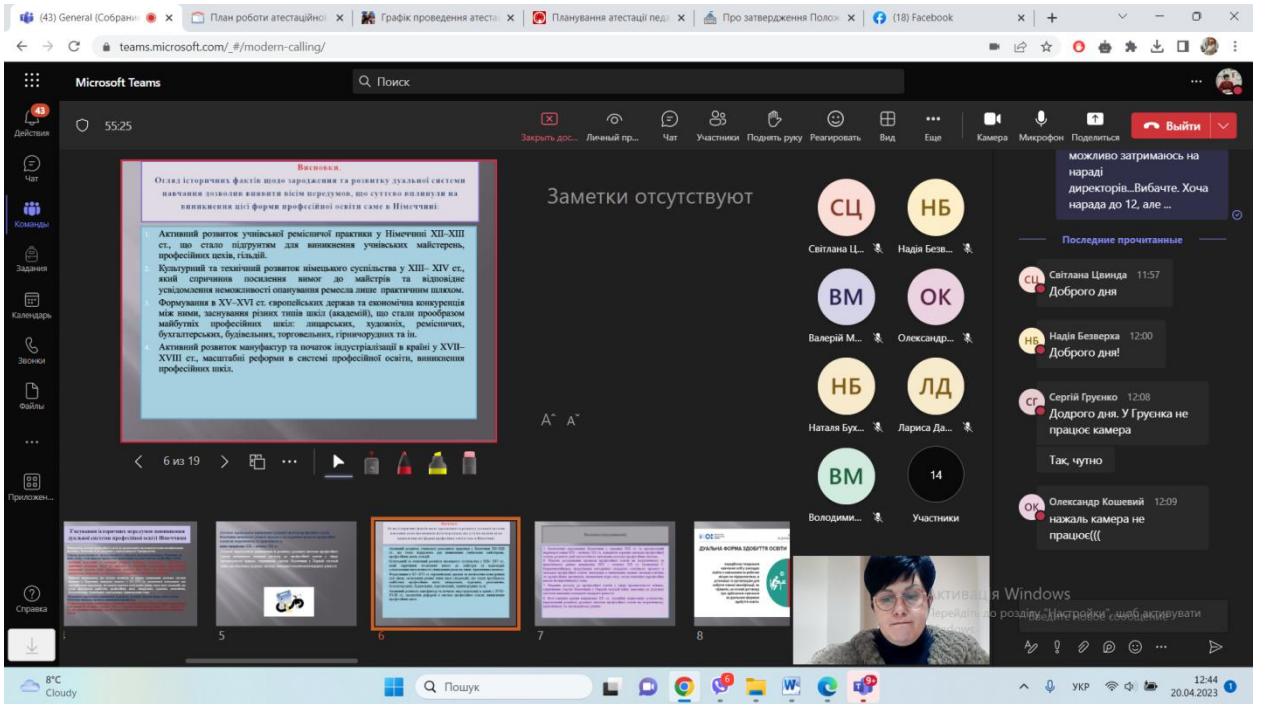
(43) General (Собрани | План роботи атестаційної | Графік проведення атеста | Планування атестації пед | Про затвердження Полож | (18) Facebook

teams.microsoft.com/_#/modern-calling/

Microsoft Teams

Поиск

43
Действия

Чат

Команды

Задания

Календарь

Звонки

Файлы

...

Приложен...

Справка

55:25

Закрыть дос... Личный пр... Чат Участники Поднять руку Реагировать Вид Еще Камера Микрофон Поделиться Выйти

Висновки.

Огляд історичних фактів щодо зародження та розвитку дуальної системи навчання дозволив виявити вісім передумов, що суттєво вплинули на виникнення цієї форми професійної освіти саме в Німеччині:

1. Активний розвиток учнівської ремісничої практики у Німеччині XII–XIII ст., що стало підґрунтям для виникнення учнівських майстерень, професійних цехів, гільдій.
2. Культурний та технічний розвиток німецького суспільства у XIII– XIV ст., який спричинив посилення вимог до майстрів та відповідне усвідомлення неможливості опанування ремесла лише практичним шляхом.
3. Формування в XV–XVI ст. європейських держав та економічна конкуренція між ними, заснування різних типів шкіл (академій), що стали прообразом майбутніх професійних шкіл: лицарських, художніх, ремісничих, бухгалтерських, будівельних, торговельних, гірничорудних та ін.
4. Активний розвиток мануфактур та початок індустріалізації в країні у XVII–XVIII ст., масштабні реформи в системі професійної освіти, виникнення професійних шкіл.

6 из 19

Заметки отсутствуют

A A

СЦ Світлана Ц...
НБ Надія Безв...
ВМ Валерій М...
ОК Олександр...
НБ Наталя Бух...
ЛД Лариса Да...
ВМ Володими...
14 Участники

можливо затримаюсь на нараді директорів...Вибачте. Хоча нарада до 12, але ...

Последние прочитанные

Світлана Цвинда 11:57
Доброго дня

Надія Безверха 12:00
Доброго дня!

Сергій Груєнко 12:08
Додрого дня. У Груєнка не працює камера

Так, чутно

Олександр Кошевий 12:09
нажаль камера не працює(((

5 6 7 8

ДУАЛЬНА ФОРМА ЗДОБУТТЯ ОСВІТИ

Активація Windows
Перейдіть до розділу "Настройки", щоб активувати

8°C
Cloudy

Пошук

УКР 12:44 20.04.2023